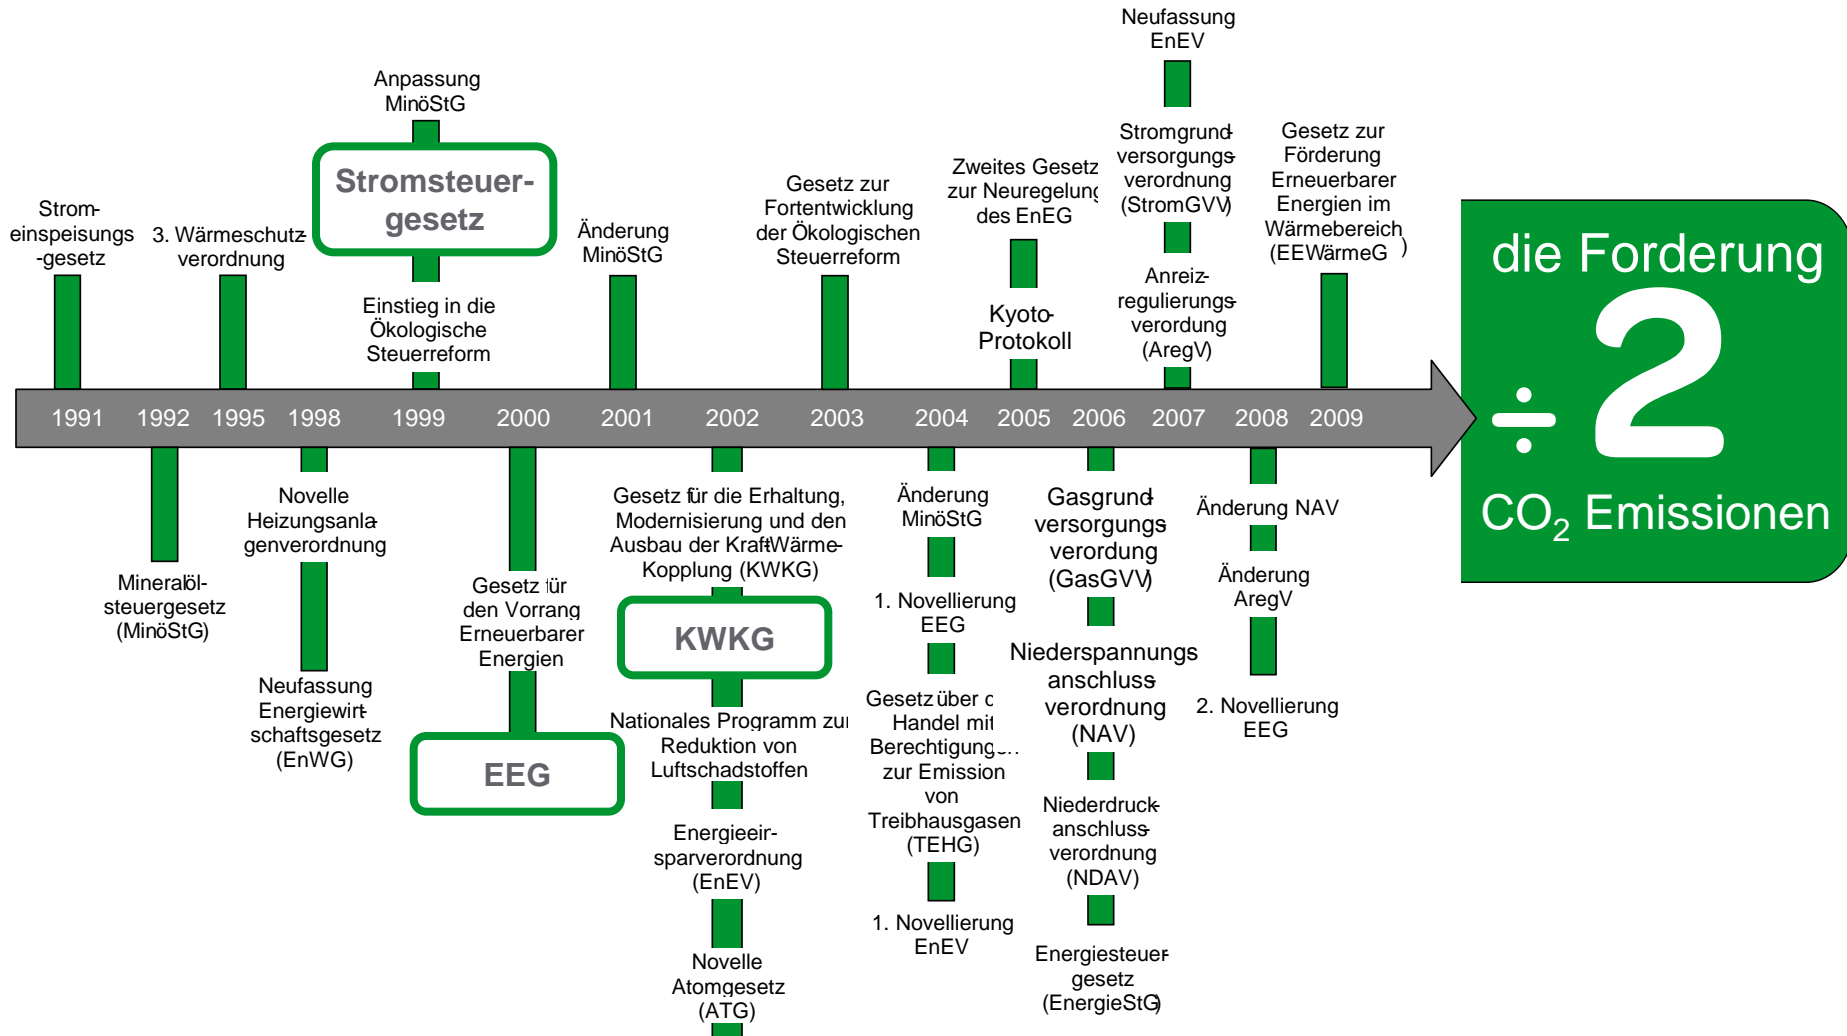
Neufassung EnEV

Anpassung MinöStG

Stromsteuergesetz

Strom-einspeisungs-gesetz

3. Wärmeschutzverordnung

Einstieg in die Ökologische Steuerreform

Änderung MinöStG

Gesetz zur Fortentwicklung der Ökologischen Steuerreform

Zweites Gesetz zur Neuregelung des EnEG

Kyoto-Protokoll

Stromgrundversorgungsverordnung (StromGVV)

Anreizregulierungsverordnung (AregV)

Gesetz zur Förderung Erneuerbarer Energien im Wärmebereich (EEWärmeG)

die Forderung

$\div 2$

$CO_2$ Emissionen

1991 1992 1995 1998 1999 2000 2001 2002 2003 2004 2005 2006 2007 2008 2009

Mineralöl-steuergesetz (MinöStG)

Novelle Heizungsanlagenverordnung

Neufassung Energiewirtschaftsgesetz (EnWG)

Gesetz für den Vorrang Erneuerbarer Energien

EEG

Gesetz für die Erhaltung, Modernisierung und den Ausbau der Kraft-Wärme-Kopplung (KWKG)

KWKG

Nationales Programm zur Reduktion von Luftschadstoffen

Energieeinsparverordnung (EnEV)

Novelle Atomgesetz (ATG)

Änderung MinöStG

1. Novellierung EEG

Gesetz über den Handel mit Berechtigungen zur Emission von Treibhausgasen (TEHG)

1. Novellierung EnEV

Gasgrundversorgungsverordnung (GasGVV)

Niederspannungsanschlussverordnung (NAV)

Niederdruckanschlussverordnung (NDAV)

Energiesteuergesetz (EnergieStG)

Änderung NAV

Änderung AregV

2. Novellierung EEG